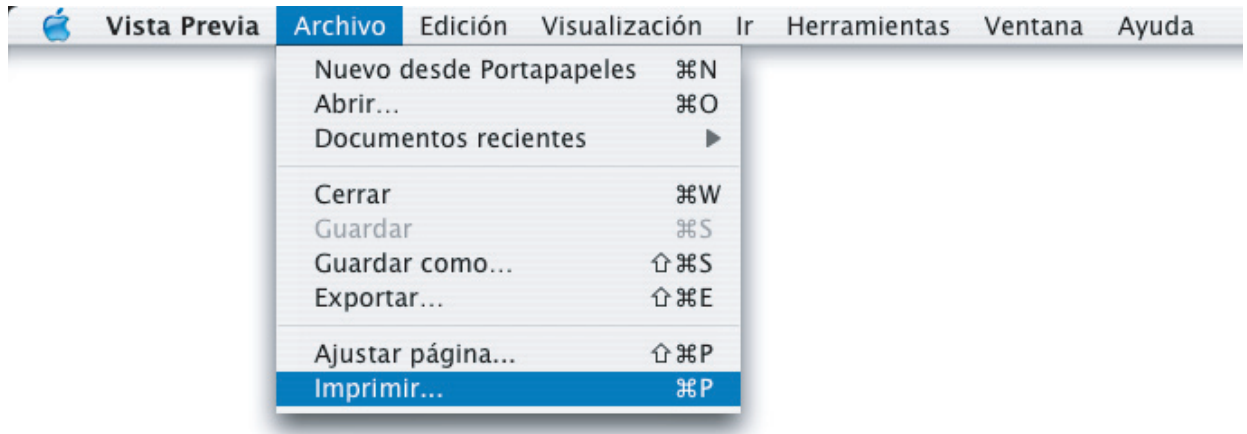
Vista Previa Archivo Edición Visualización Ir Herramientas Ventana Ayuda

Nuevo desde Portapapeles ⌘N
Abrir... ⌘O
Documentos recientes ▶

Cerrar ⌘W
Guardar ⌘S
Guardar como... ⇧⌘S
Exportar... ⇧⌘E

Ajustar página... ⇧⌘P
Imprimir... ⌘P